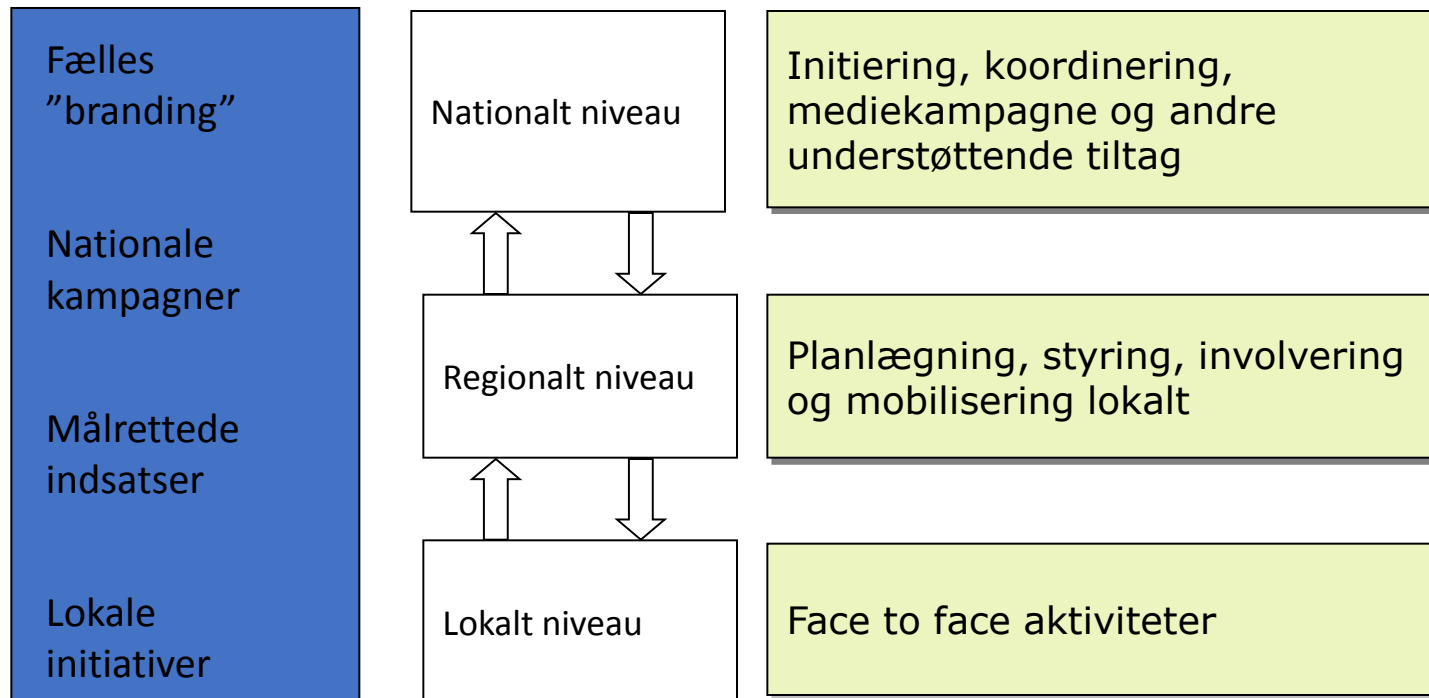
Fælles ”branding”

Nationale kampagner

Målrettede indsatser

Lokale initiativer

Nationalt niveau

Initiering, koordinering, mediekampagne og andre understøttende tiltag

Regionalt niveau

Planlægning, styring, involvering og mobilisering lokalt

Lokalt niveau

Face to face aktiviteter